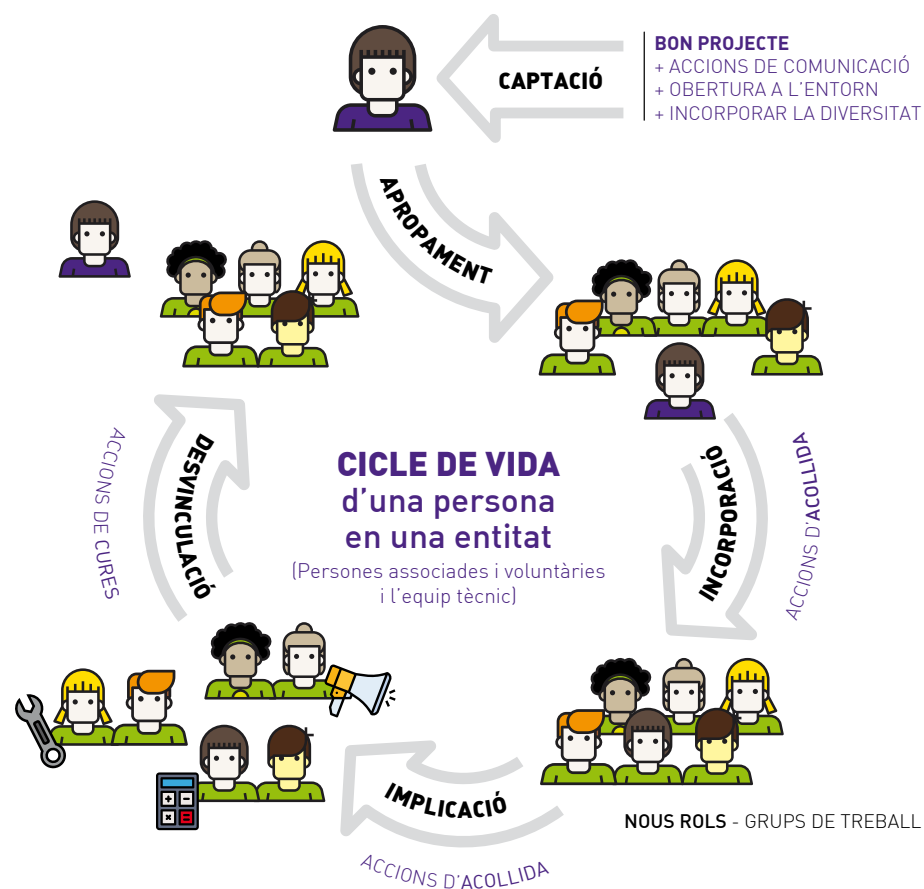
CAPTACIÓ

BON PROJECTE
+ ACCIONS DE COMUNICACIÓ
+ OBERTURA A L'ENTORN
+ INCORPORAR LA DIVERSITAT

APROPAMENT

INCORPORACIÓ

ACCIONS D'ACOLLIDA

CICLE DE VIDA
d'una persona
en una entitat
(Persones associades i voluntàries i l'equip tècnic)

DESVINCULACIÓ

ACCIONS DE CURES

IMPLICACIÓ

ACCIONS D'ACOLLIDA

NOUS ROLS - GRUPS DE TREBALL